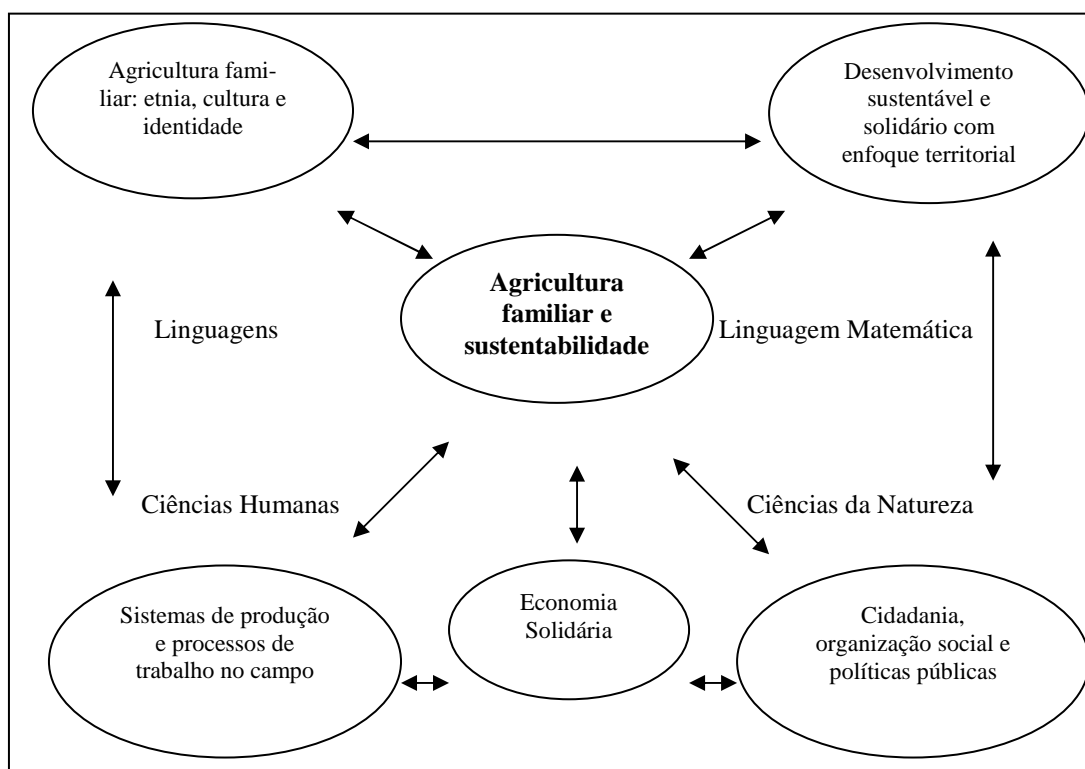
Agricultura familiar: etnia, cultura e identidade

Desenvolvimento sustentável e solidário com enfoque territorial

**Agricultura familiar e sustentabilidade**

Linguagens

Linguagem Matemática

Ciências Humanas

Ciências da Natureza

Sistemas de produção e processos de trabalho no campo

Economia Solidária

Cidadania, organização social e políticas públicas